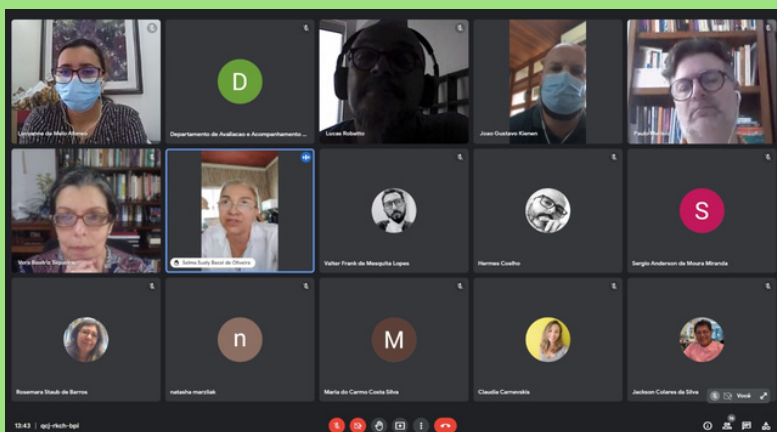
Lucinete de Melo Afonso
D
Departamento de Avaliacao e Acompanhamento ...
Lucas Robatto
Joao Gustavo Kienen
Paulo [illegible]
Vera Beatriz Siqueira
Selma Suely Baçal de Oliveira
Valter Frank de Mesquita Lopes
Hermes Coelho
S
Sergio Anderson de Moura Miranda
Rosemara Staub de Barros
n
natasha marzliak
M
Maria do Carmo Costa Silva
Claudia Carnevskis
Jackson Colares da Silva
Você
13:43 | qcj-rkch-bpi